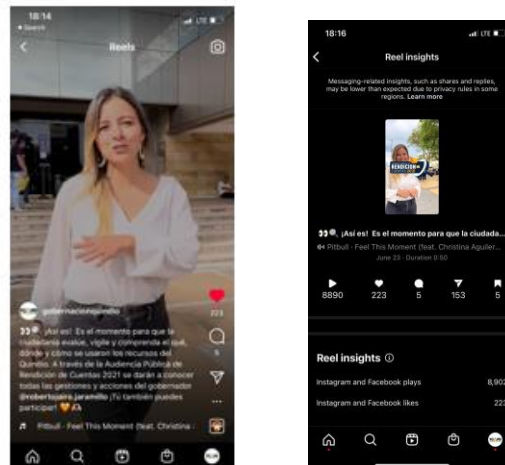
18:14
◂ Search
Reels

gobernacionquindio
¡Así es! Es el momento para que la ciudadanía evalúe, vigile y comprenda el qué, dónde y cómo se usaron los recursos del Quindío. A través de la Audiencia Pública de Rendición de Cuentas 2021 se darán a conocer todas las gestiones y acciones del gobernador @robertojairo.jaramillo ¡Tú también puedes participar!
Pitbull · Feel This Moment (feat. Christina
223
5

18:16
Reel insights
Messaging-related insights, such as shares and replies, may be lower than expected due to privacy rules in some regions. Learn more
RENDICIÓN DE CUENTAS
¡Así es! Es el momento para que la ciudada...
Pitbull · Feel This Moment (feat. Christina Aguiler...
June 23 · Duration 0:50
8890
223
5
153
5

Reel insights
Instagram and Facebook plays 8,902
Instagram and Facebook likes 223